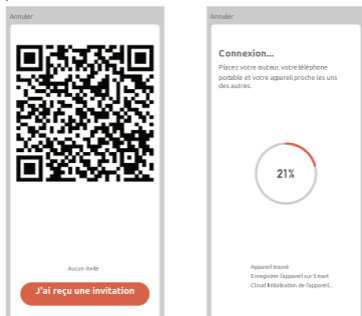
Annuler

Aucun invite

J'ai reçu une invitation

Annuler

Connexion...

Placez votre routeur, votre téléphone portable et votre appareil proche les uns des autres.

21%

Appareil trouvé
Enregistrer l'appareil sur Smart Cloud Initialisation de l'appareil...